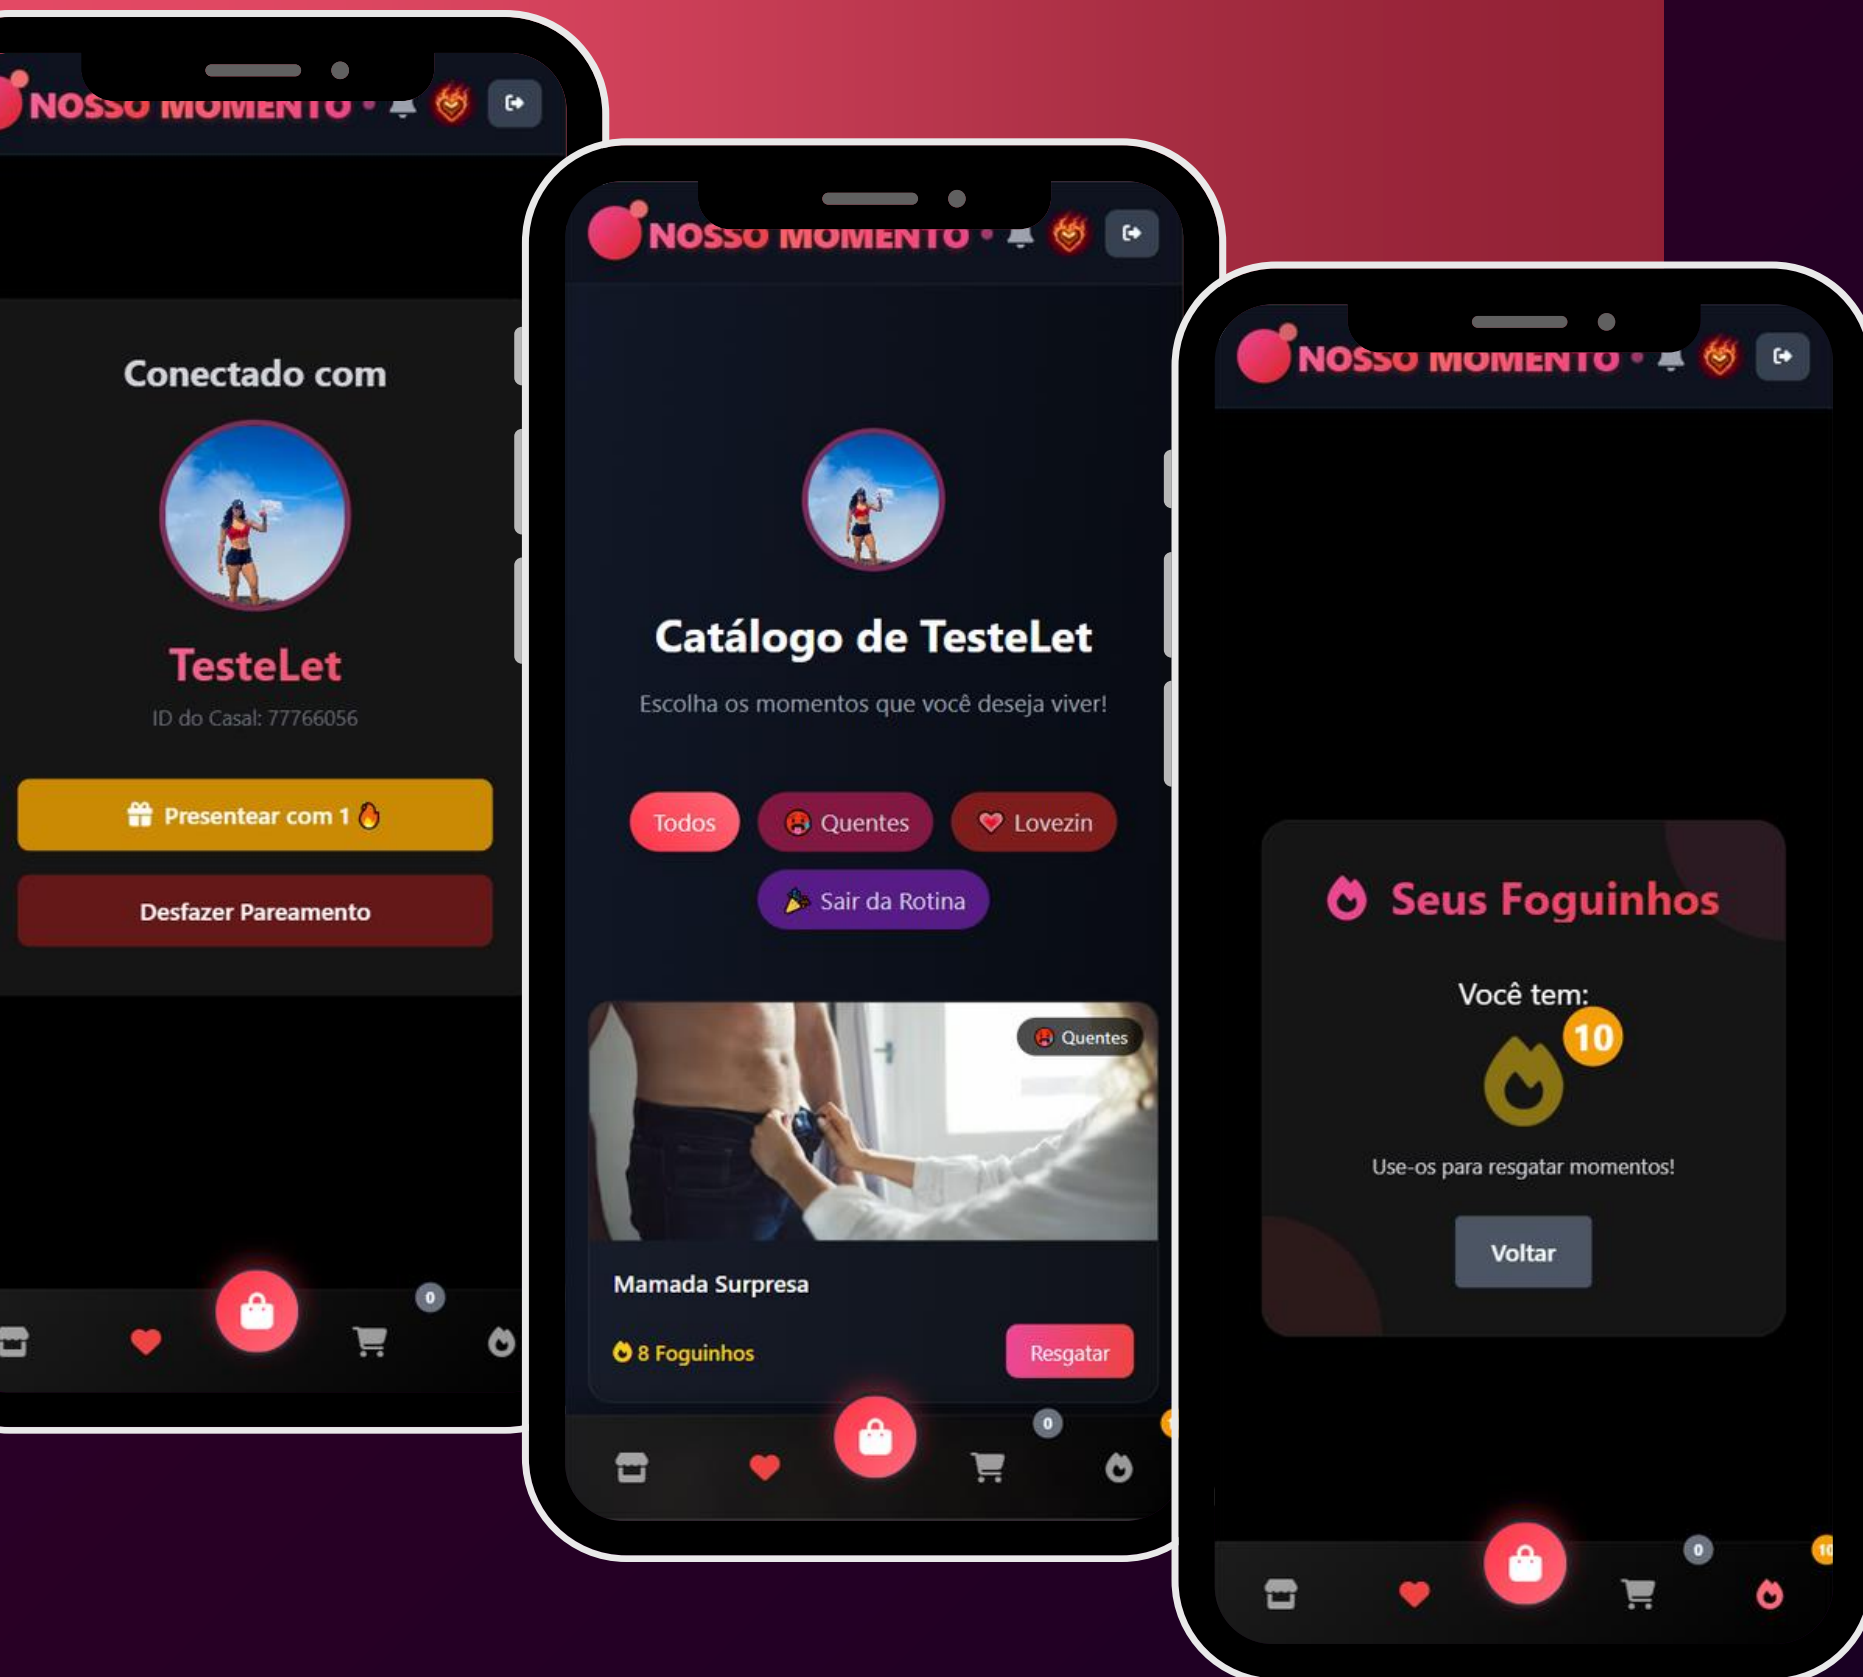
NOSSO MOMENTO

Conectado com

TesteLet

ID do Casal: 77766056

Presentear com 1

Desfazer Pareamento

0

NOSSO MOMENTO

Catálogo de TesteLet

Escolha os momentos que você deseja viver!

Todos

Quentes

Lovezin

Sair da Rotina

Quentes

Mamada Surpresa

8 Foguinhos

Resgatar

0

NOSSO MOMENTO

Seus Foguinhos

Você tem:

10

Use-os para resgatar momentos!

Voltar

0